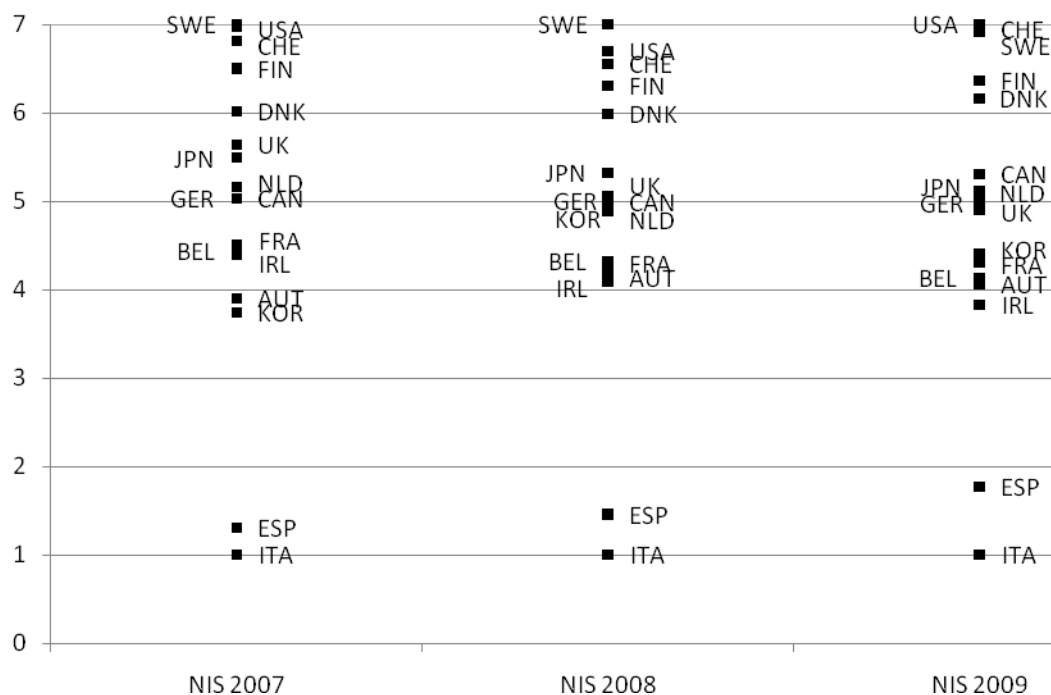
7
6
5
4
3
2
1
0

SWE
USA
CHE
FIN
DNK
JPN
UK
NLD
GER
CAN
BEL
FRA
IRL
AUT
KOR
ESP
ITA

SWE
USA
CHE
FIN
DNK
JPN
UK
GER
CAN
KOR
NLD
BEL
FRA
IRL
AUT
ESP
ITA

USA
CHE
SWE
FIN
DNK
CAN
JPN
NLD
GER
UK
KOR
FRA
BEL
AUT
IRL
ESP
ITA

NIS 2007
NIS 2008
NIS 2009